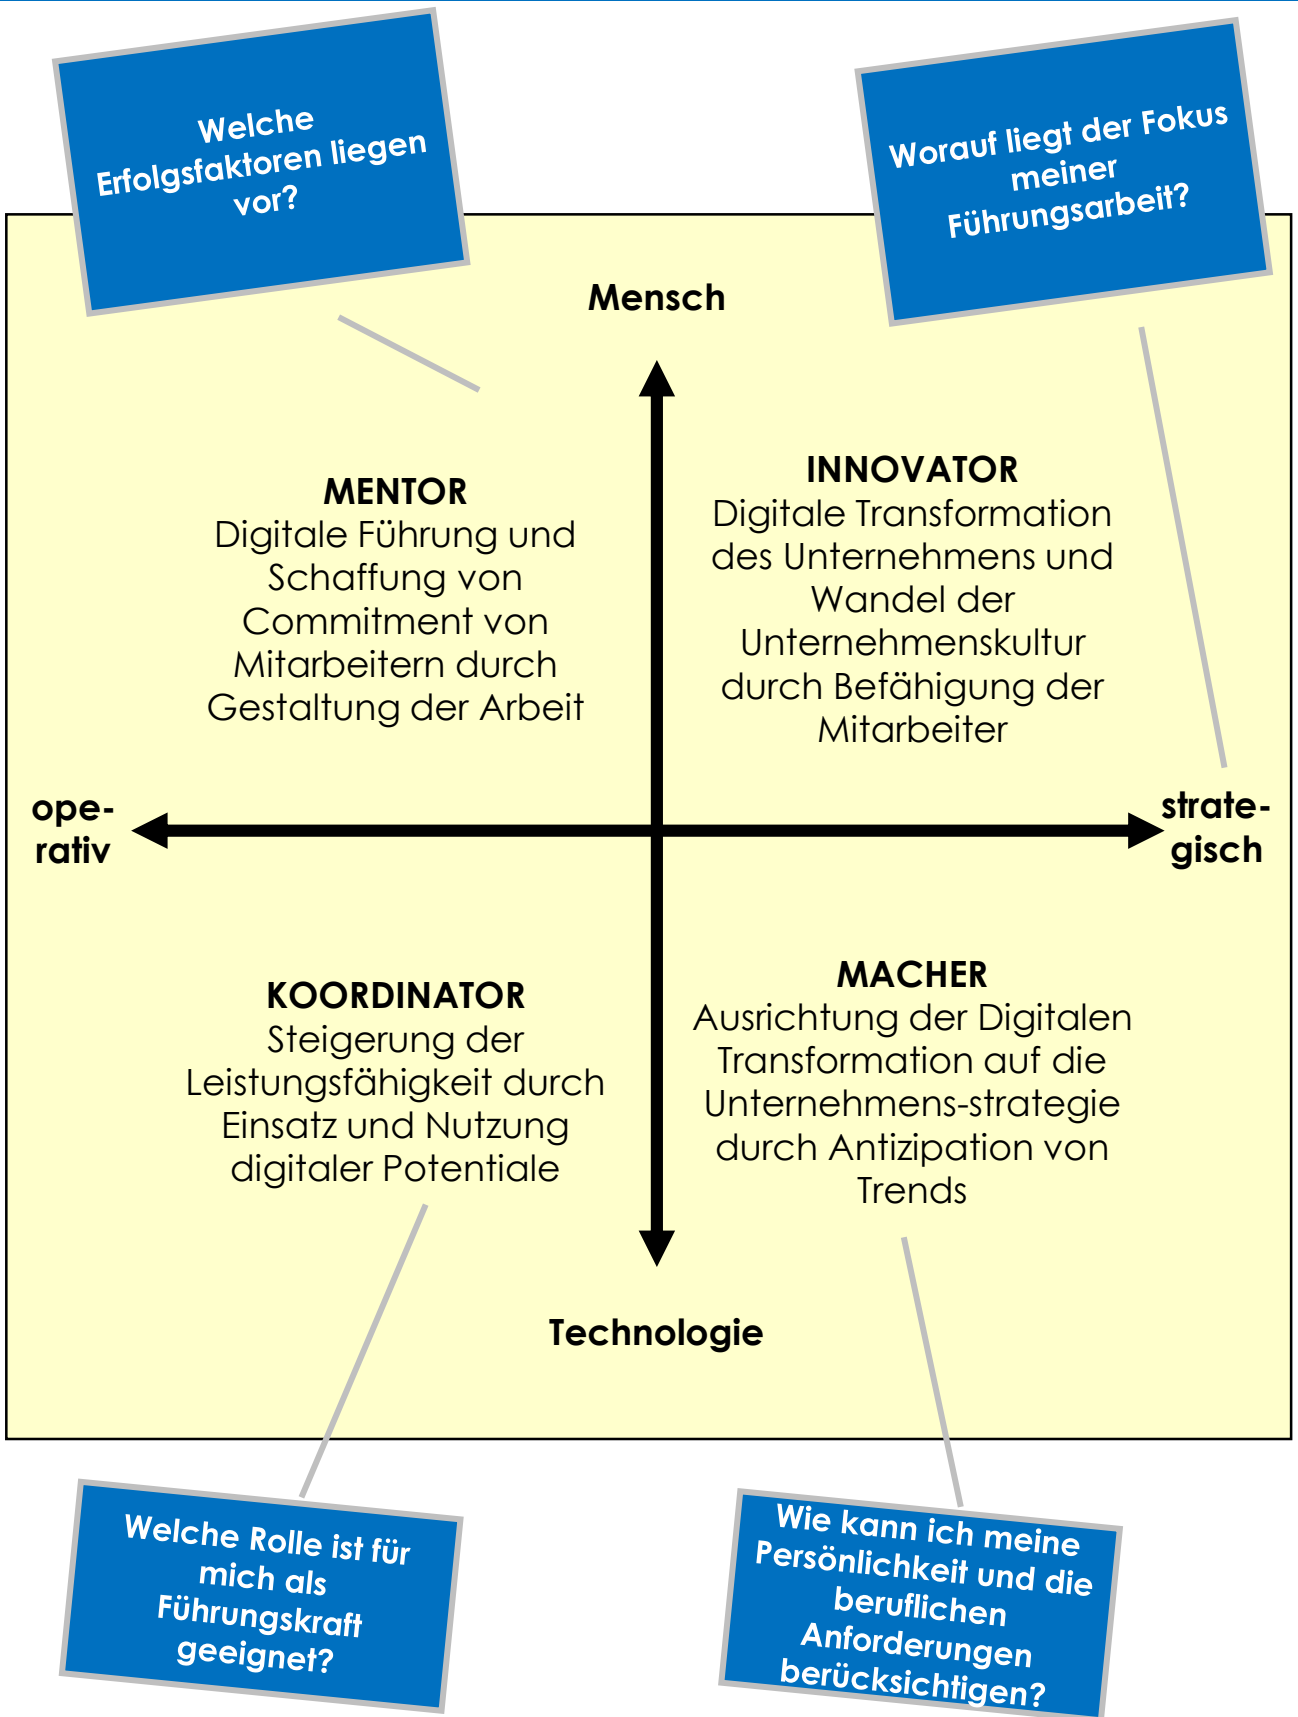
Welche Erfolgsfaktoren liegen vor?

Worauf liegt der Fokus meiner Führungsarbeit?

Mensch

MENTOR
Digitale Führung und Schaffung von Commitment von Mitarbeitern durch Gestaltung der Arbeit

INNOVATOR
Digitale Transformation des Unternehmens und Wandel der Unternehmenskultur durch Befähigung der Mitarbeiter

operativ

strategisch

KOORDINATOR
Steigerung der Leistungsfähigkeit durch Einsatz und Nutzung digitaler Potentiale

MACHER
Ausrichtung der Digitalen Transformation auf die Unternehmens-strategie durch Antizipation von Trends

Technologie

Welche Rolle ist für mich als Führungskraft geeignet?

Wie kann ich meine Persönlichkeit und die beruflichen Anforderungen berücksichtigen?